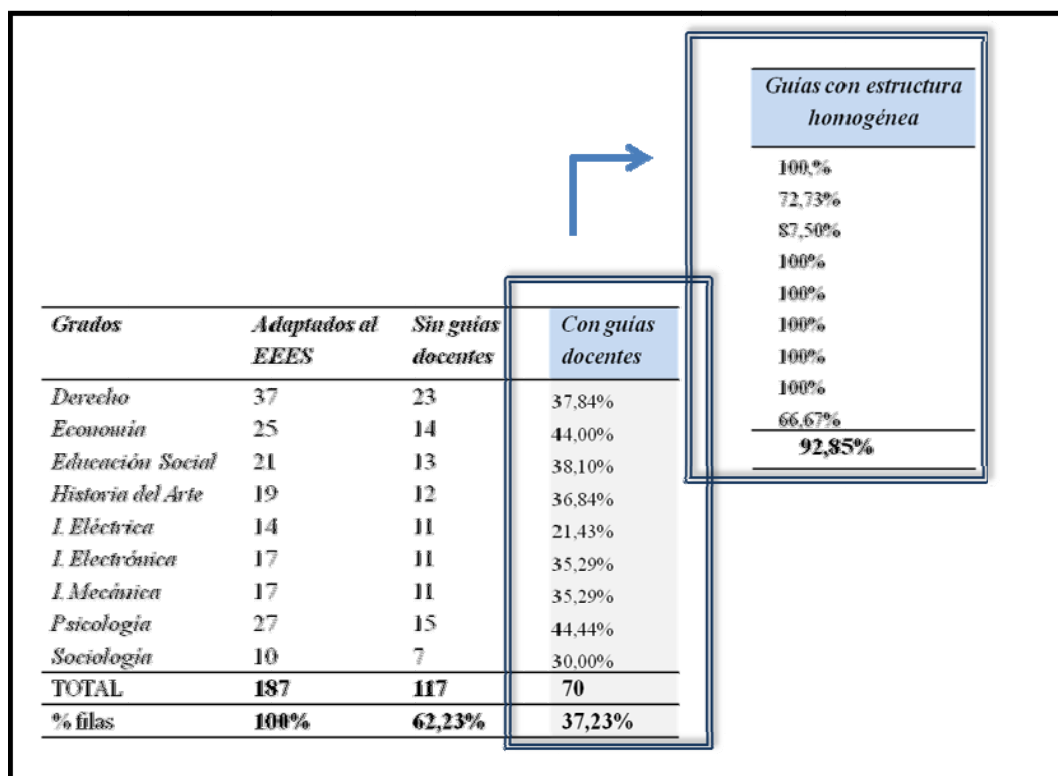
| Guías con estructura homogénea |
|---|
| 100,% |
| 72,73% |
| 87,50% |
| 100% |
| 100% |
| 100% |
| 100% |
| 100% |
| 66,67% |
| 92,85% |

| Grados | Adaptados al EEES | Sin guías docentes | Con guías docentes |
|---|---|---|---|
| Derecho | 37 | 23 | 37,84% |
| Economía | 25 | 14 | 44,00% |
| Educación Social | 21 | 13 | 38,10% |
| Historia del Arte | 19 | 12 | 36,84% |
| I. Eléctrica | 14 | 11 | 21,43% |
| I. Electrónica | 17 | 11 | 35,29% |
| I. Mecánica | 17 | 11 | 35,29% |
| Psicología | 27 | 15 | 44,44% |
| Sociología | 10 | 7 | 30,00% |
| TOTAL | 187 | 117 | 70 |
| % filas | 100% | 62,23% | 37,23% |